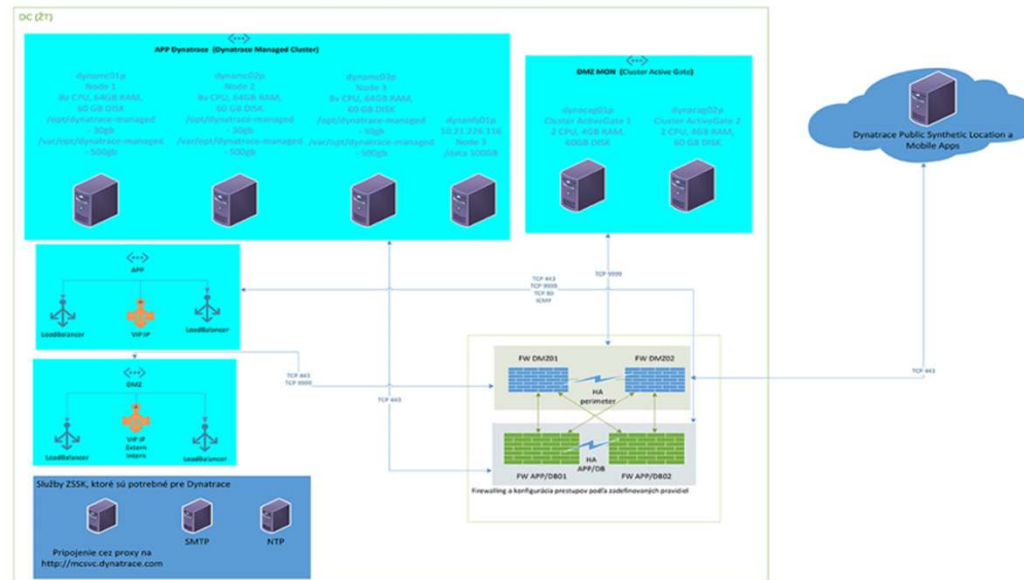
DC (ŽT)

APP Dynatrace (Dynatrace Managed Cluster)

dynamc01p
Node 1
8v CPU, 64GB RAM,
60 GB DISK
/opt/dynatrace-managed
- 30gb
/var/opt/dynatrace-managed
- 500gb

dynamc02p
Node 2
8v CPU, 64GB RAM,
60 GB DISK
/opt/dynatrace-managed
- 30gb
/var/opt/dynatrace-managed
- 500gb

dynamc03p
Node 3
8v CPU, 64GB RAM,
60 GB DISK
/opt/dynatrace-managed
- 30gb
/var/opt/dynatrace-managed
- 500gb

dynamfs01p
10.21.226.116
Node 3
/data 500GB

DMZ MON (Cluster Active Gate)

dynacag01p
Cluster ActiveGate 1
2 CPU, 4GB RAM,
60GB DISK

dynacag02p
Cluster ActiveGate 2
2 CPU, 4GB RAM,
60 GB DISK

Dynatrace Public Synthetic Location a Mobile Apps

APP

LoadBalancer

VIP IP

LoadBalancer

DMZ

LoadBalancer

VIP IP
Extern
intern

LoadBalancer

TCP 443
TCP 9999
TCP 80
ICMP

TCP 9999

TCP 443
TCP 9999

TCP 443

TCP 443

FW DMZ01

FW DMZ02

HA
perimeter

HA
APP/DB

FW APP/DB01

FW APP/DB02

Firewalling a konfigurácia prestupov podľa zadefinovaných pravidiel

Služby ZSSK, ktoré sú potrebné pre Dynatrace

Pripojenie cez proxy na
http://mcsvc.dynatrace.com

SMTP

NTP